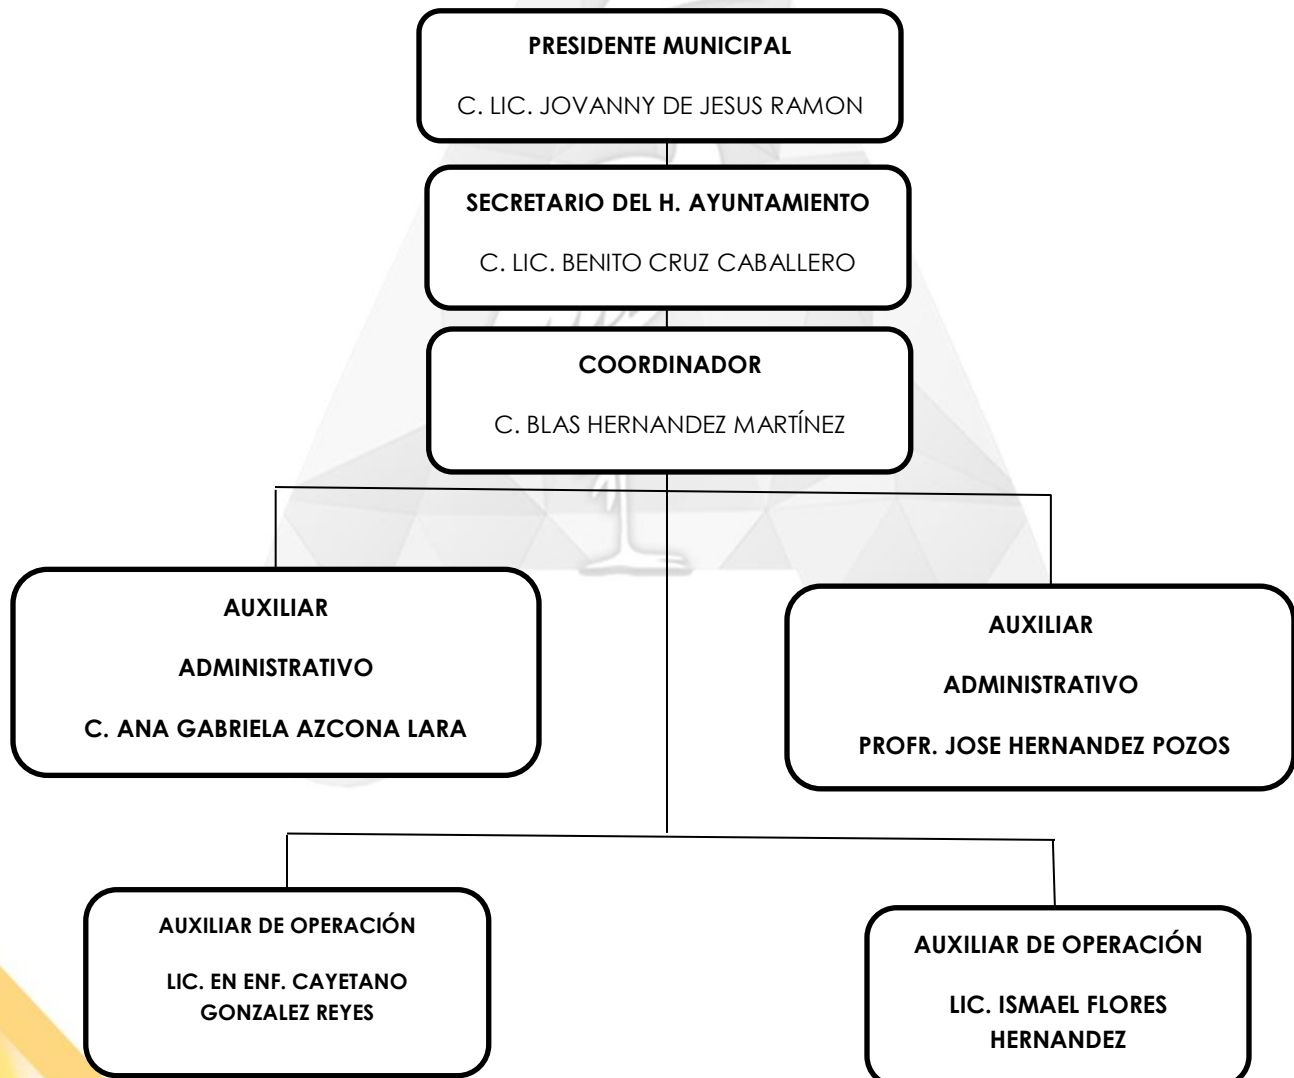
PRESIDENTE MUNICIPAL

C. LIC. JOVANNY DE JESUS RAMON

SECRETARIO DEL H. AYUNTAMIENTO

C. LIC. BENITO CRUZ CABALLERO

COORDINADOR

C. BLAS HERNANDEZ MARTÍNEZ

AUXILIAR

ADMINISTRATIVO

C. ANA GABRIELA AZCONA LARA

AUXILIAR

ADMINISTRATIVO

PROFR. JOSE HERNANDEZ POZOS

AUXILIAR DE OPERACIÓN

LIC. EN ENF. CAYETANO GONZALEZ REYES

AUXILIAR DE OPERACIÓN

LIC. ISMAEL FLORES HERNANDEZ